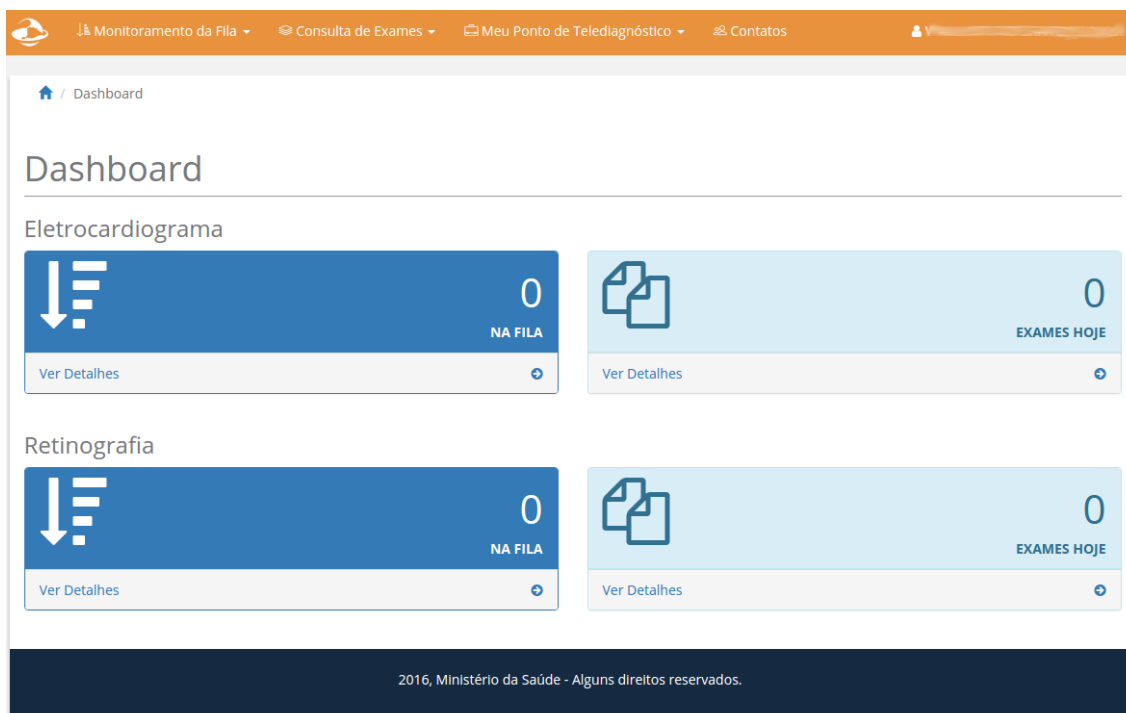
Monitoramento da Fila ▾ Consulta de Exames ▾ Meu Ponto de Telediagnóstico ▾ Contatos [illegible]

/ Dashboard

Dashboard

Eletrocardiograma

0
NA FILA
Ver Detalhes

0
EXAMES HOJE
Ver Detalhes

Retinografia

0
NA FILA
Ver Detalhes

0
EXAMES HOJE
Ver Detalhes

2016, Ministério da Saúde - Alguns direitos reservados.